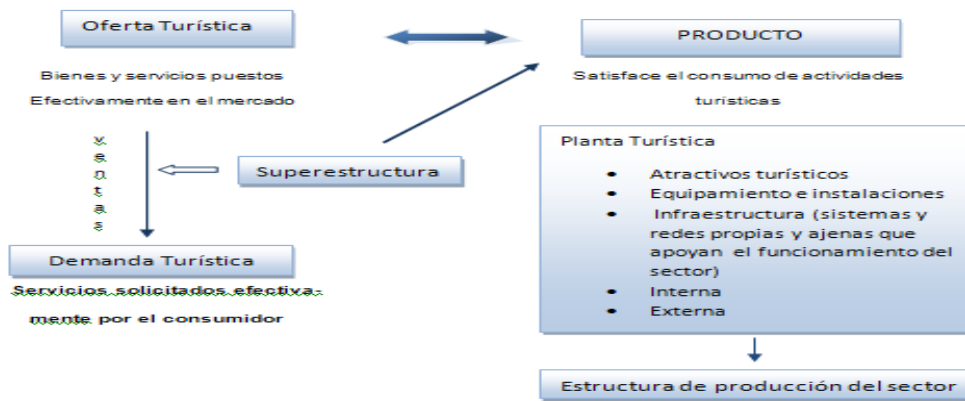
Oferta Turística

Bienes y servicios puestos Efectivamente en el mercado

PRODUCTO

Satisface el consumo de actividades turísticas

v e n t a s

Superestructura

Demanda Turística

Servicios solicitados efectivamente por el consumidor

Planta Turística

- Atractivos turísticos
- Equipamiento e instalaciones
- Infraestructura (sistemas y redes propias y ajenas que apoyan el funcionamiento del sector)
- Interna
- Externa

Estructura de producción del sector